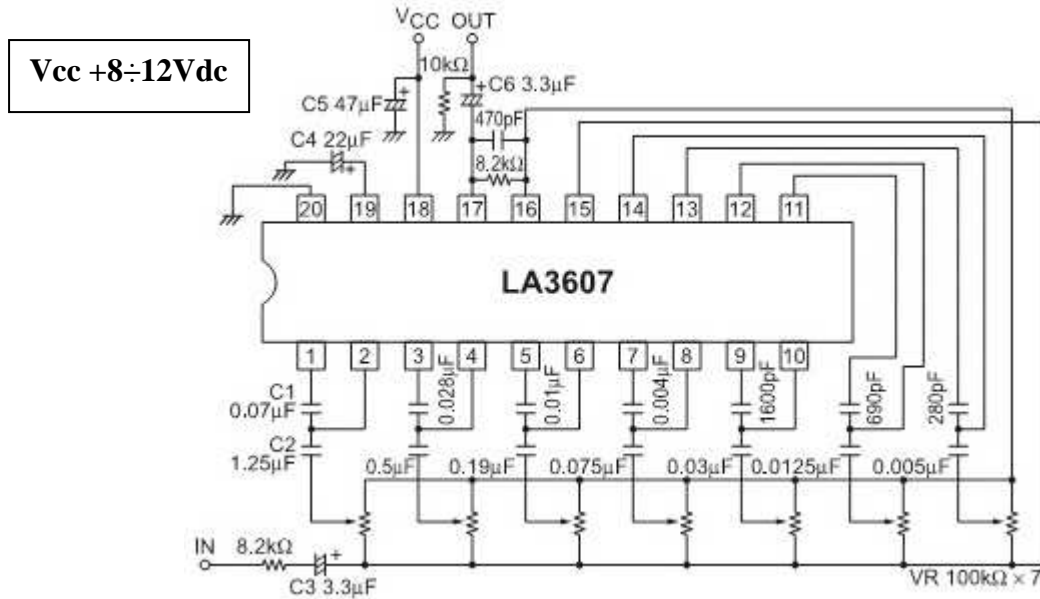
Vcc +8÷12Vdc

VCC OUT

10kΩ

C5 47μF

+C6 3.3μF

470pF

C4 22μF

8.2kΩ

20 19 18 17 16 15 14 13 12 11

LA3607

1 2 3 4 5 6 7 8 9 10

C1 0.07μF

C2 1.25μF

0.028μF

0.01μF

0.004μF

1600pF

690pF

280pF

0.5μF 0.19μF 0.075μF 0.03μF 0.0125μF 0.005μF

IN 8.2kΩ

C3 3.3μF

VR 100kΩ × 7